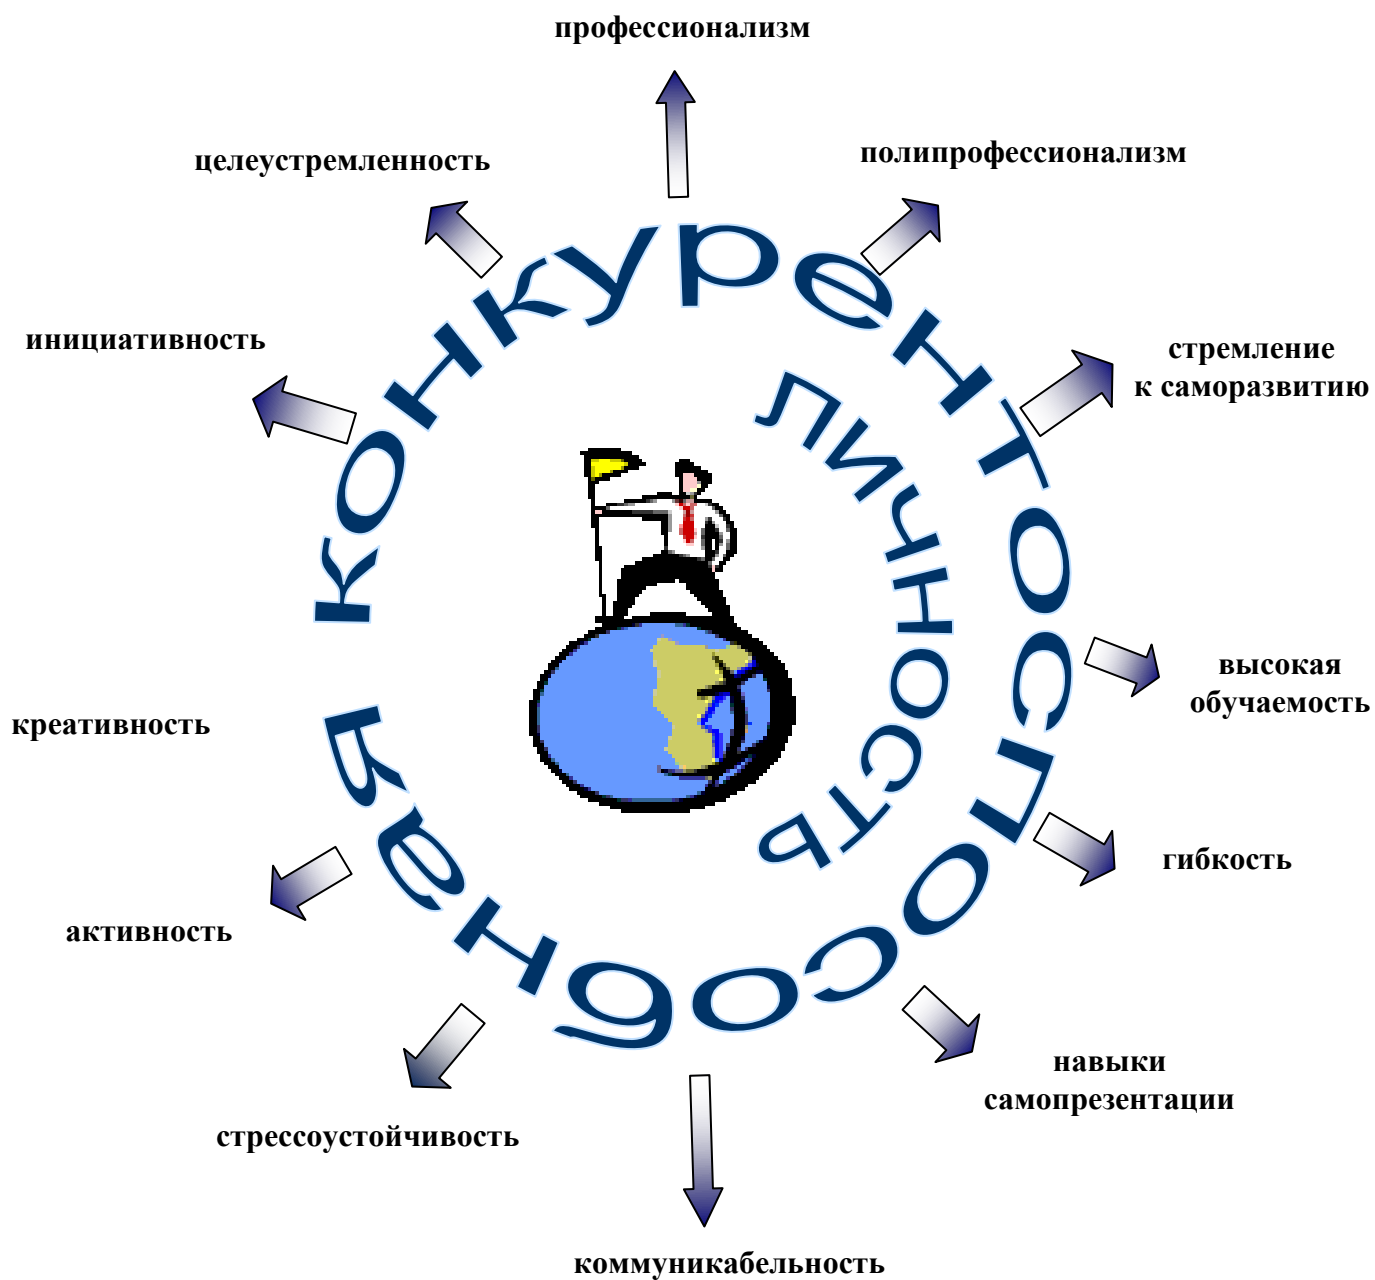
профессионализм

полипрофессионализм

стремление к саморазвитию

высокая обучаемость

гибкость

навыки самопрезентации

коммуникабельность

стрессоустойчивость

активность

креативность

инициативность

целеустремленность

конкурентоспособная

личность